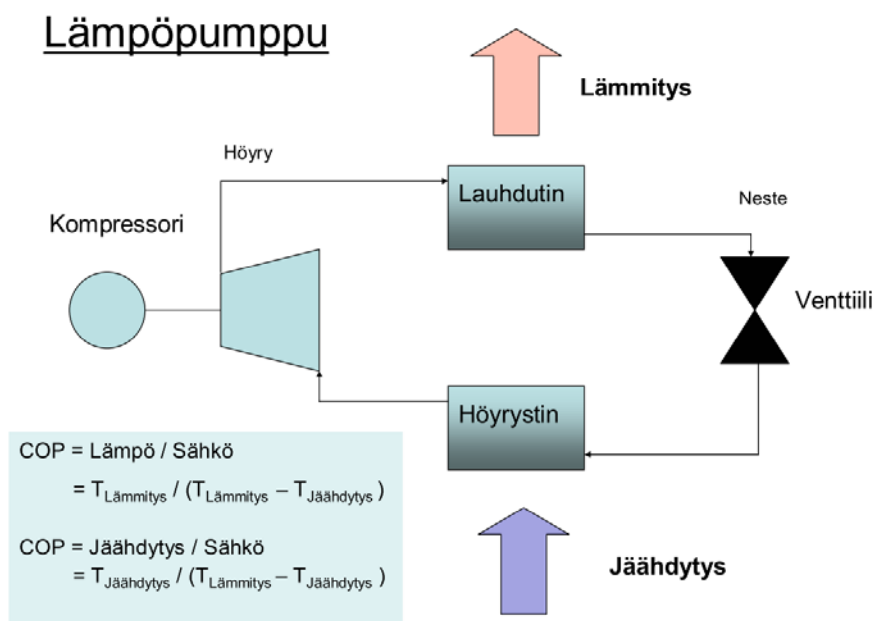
Lämpöpumppu

Lämmitys

Höyry

Lauhdutin

Neste

Kompressori

Venttiili

Höyrystin

COP = Lämpö / Sähkö
$= T_{Lämmitys} / (T_{Lämmitys} - T_{Jäähdytys})$

COP = Jäähdytys / Sähkö
$= T_{Jäähdytys} / (T_{Lämmitys} - T_{Jäähdytys}$

Jäähdytys